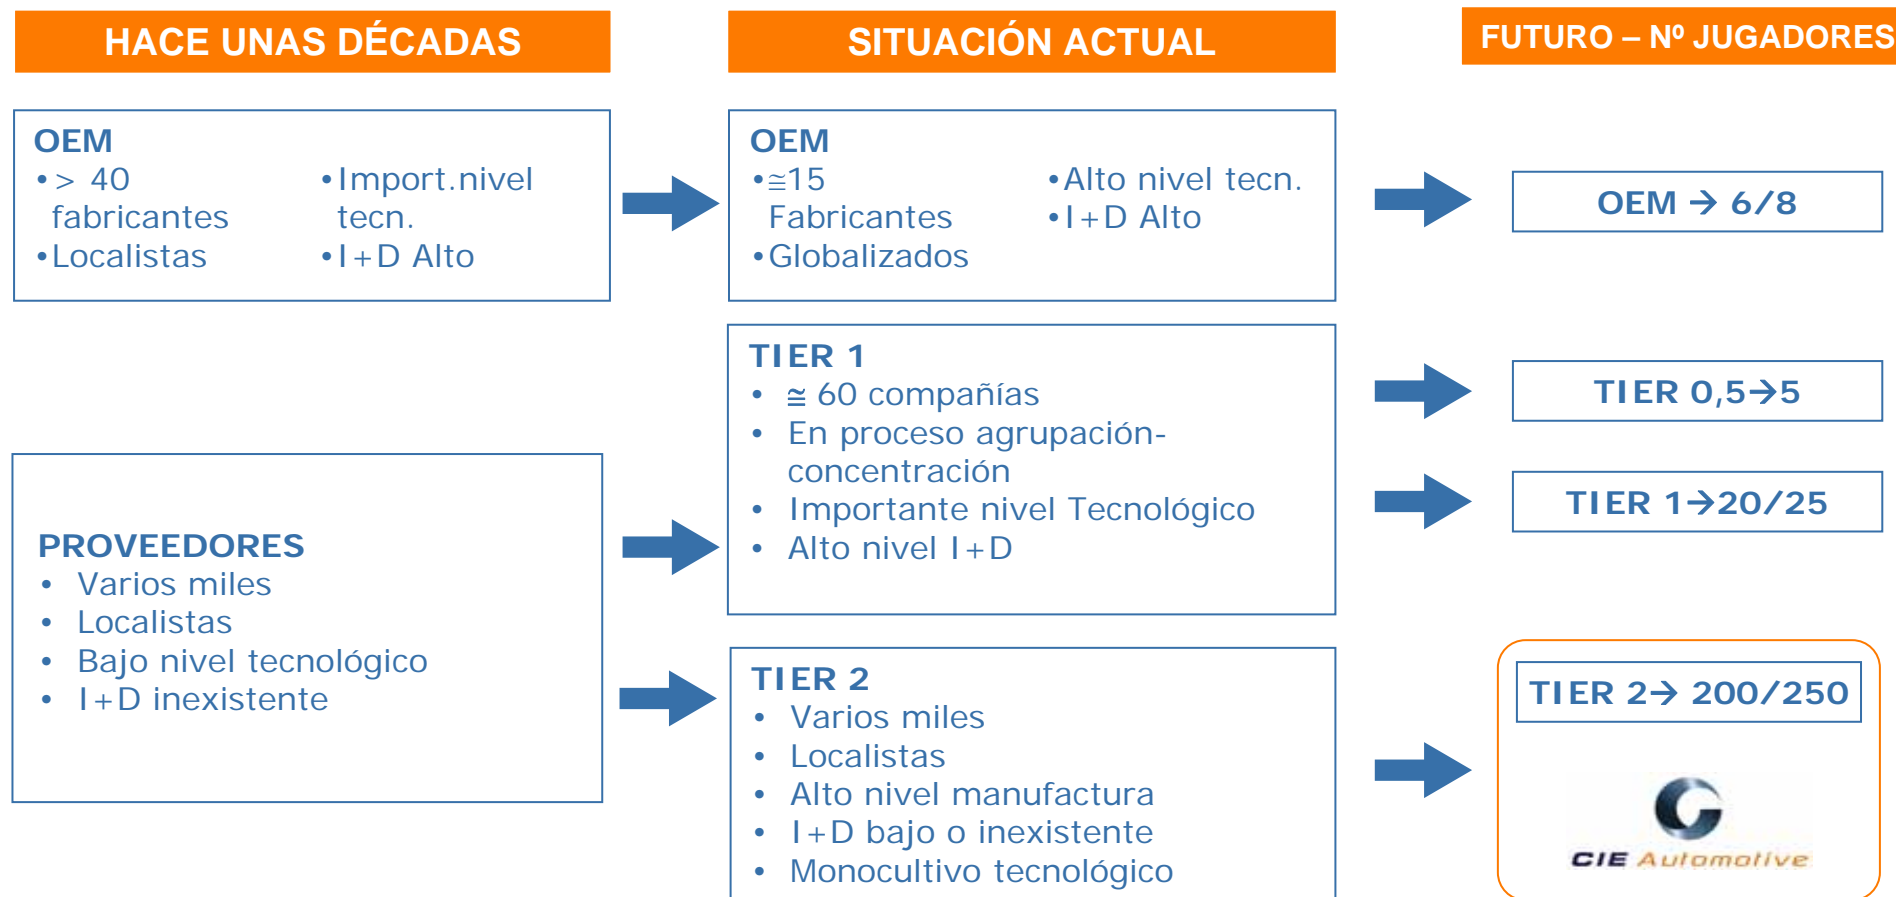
HACE UNAS DÉCADAS

OEM
• > 40 fabricantes
• Localistas
• Import.nivel tecn.
• I+D Alto

PROVEEDORES
• Varios miles
• Localistas
• Bajo nivel tecnológico
• I+D inexistente

SITUACIÓN ACTUAL

OEM
• ≅15 Fabricantes
• Globalizados
• Alto nivel tecn.
• I+D Alto

TIER 1
• ≅ 60 compañías
• En proceso agrupación-concentración
• Importante nivel Tecnológico
• Alto nivel I+D

TIER 2
• Varios miles
• Localistas
• Alto nivel manufactura
• I+D bajo o inexistente
• Monocultivo tecnológico

FUTURO – Nº JUGADORES

OEM → 6/8

TIER 0,5→5

TIER 1→20/25

TIER 2→ 200/250

CIE Automotive